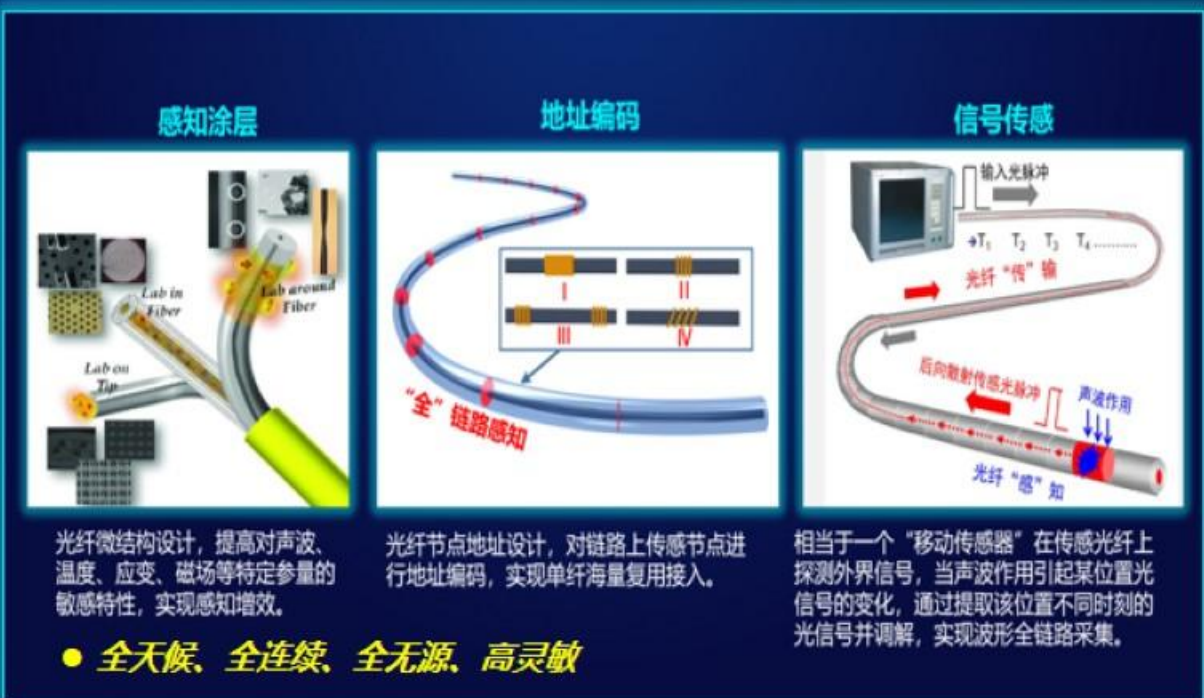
感知涂层

Lab in Fiber

Lab around Fiber

Lab on Tip

光纤微结构设计，提高对声波、温度、应变、磁场等特定参量的敏感特性，实现感知增效。

地址编码

I

II

III

IV

“全”链路感知

光纤节点地址设计，对链路上传感节点进行地址编码，实现单纤海量复用接入。

信号传感

输入光脉冲

$T_1$ $T_2$ $T_3$ $T_4$……

光纤“传”输

后向散射传感光脉冲

声波作用

光纤“感”知

相当于一个“移动传感器”在传感光纤上探测外界信号，当声波作用引起某位置光信号的变化，通过提取该位置不同时刻的光信号并调解，实现波形全链路采集。

● 全天候、全连续、全无源、高灵敏